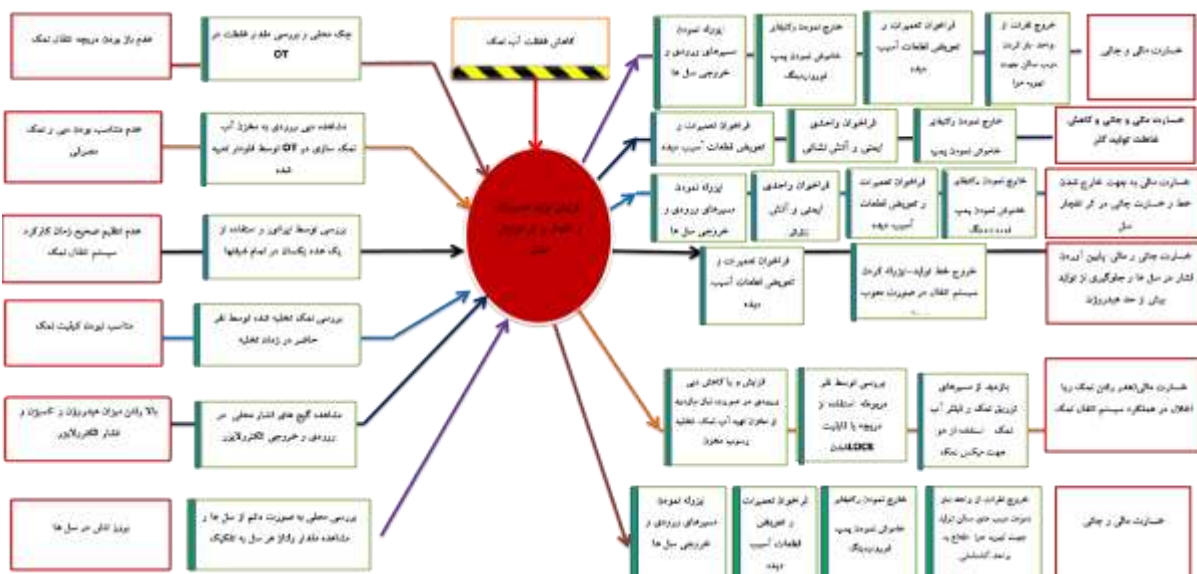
عدم باز بودن دریچه تغذیه نمک

چک محلی و بررسی علم و اطلاعات در OT

کاهش غلظت آب نمک

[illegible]

عدم مناسب بودن دبی نمک مصرفی

مشاهده دبی ورودی به مخزن آب نمک سازی در OT توسط فلومتر تعبیه شده

عدم تنظیم صحیح زمان کارکرد سیستم تغذیه نمک

بررسی توسط اپراتور و استفاده از یک عدد پکداش در تمام شیفتها

مناسب نبودن کیفیت نمک

بررسی نمک تخلیه شده توسط نفر حاضر در زمان تخلیه

بالا رفتن میزان هیدروژن و کسیژن و فشار الکترولایزر

مشاهده گیج های فشار محلی در ورودی و خروجی الکترولایزر

نشتی در سل ها

بررسی محلی به صورت دائم از سل ها و مشاهده علائم و ولتاژ هر سل به تفکیک

پروژه نمودن مسیرهای ورودی و خروجی سل ها

خارج نمودن رکتیفایر خاموش نمودن پمپ لوپ/پرینگ

فراخوان تعمیرات و تعویض قطعات آسیب دیده

خروج کارت از واحد بار کردن سیب سالن جهت تعمیر خرا

خسارت مالی و جانی

فراخوان تعمیرات و تعویض قطعات آسیب دیده

فراخوان واحدی ایمنی و آتش نشانی

خارج نمودن رکتیفایر خاموش نمودن پمپ

خسارت مالی و جانی و کاهش غلظت تولید کلر

پروژه نمودن مسیرهای ورودی و خروجی سل ها

فراخوان واحدی ایمنی و آتش نشانی

فراخوان تعمیرات و تعویض قطعات آسیب دیده

خارج نمودن رکتیفایر خاموش نمودن پمپ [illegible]

خسارت مالی به جهت خارج شدن خط و خسارت جانی در اثر انفجار سل

فراخوان تعمیرات و تعویض قطعات آسیب دیده

خروج خط تولید-پروژه کردن سیستم انتقال در صورت معیوب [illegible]

خسارت جانی و مالی پایین آوردن فشار در سل ها و جلوگیری از تولید بیش از حد هیدروژن

افزایش و یا کاهش دبی ... در صورت نیاز ... از مخزن تهیه آب نمک تخلیه ... مخزن

بررسی توسط نفر ... استفاده از ... با ... LOCK

بازدید از مسیرهای تزریق نمک و فیلتر آب نمک استفاده از دو جهت میکسر نمک

خسارت مالی(عدم رفتن نمک زیرا اختلال در عملکرد سیستم انتقال نمک

پروژه نمودن مسیرهای ورودی و خروجی سل ها

فراخوان تعمیرات و تعویض قطعات آسیب دیده

خارج نمودن رکتیفایر خاموش نمودن پمپ لوپ/پرینگ

خروج کارت از واحد نیاز ... سالن ... جهت تعمیر ... واحد کششانی

خسارت مالی و جانی